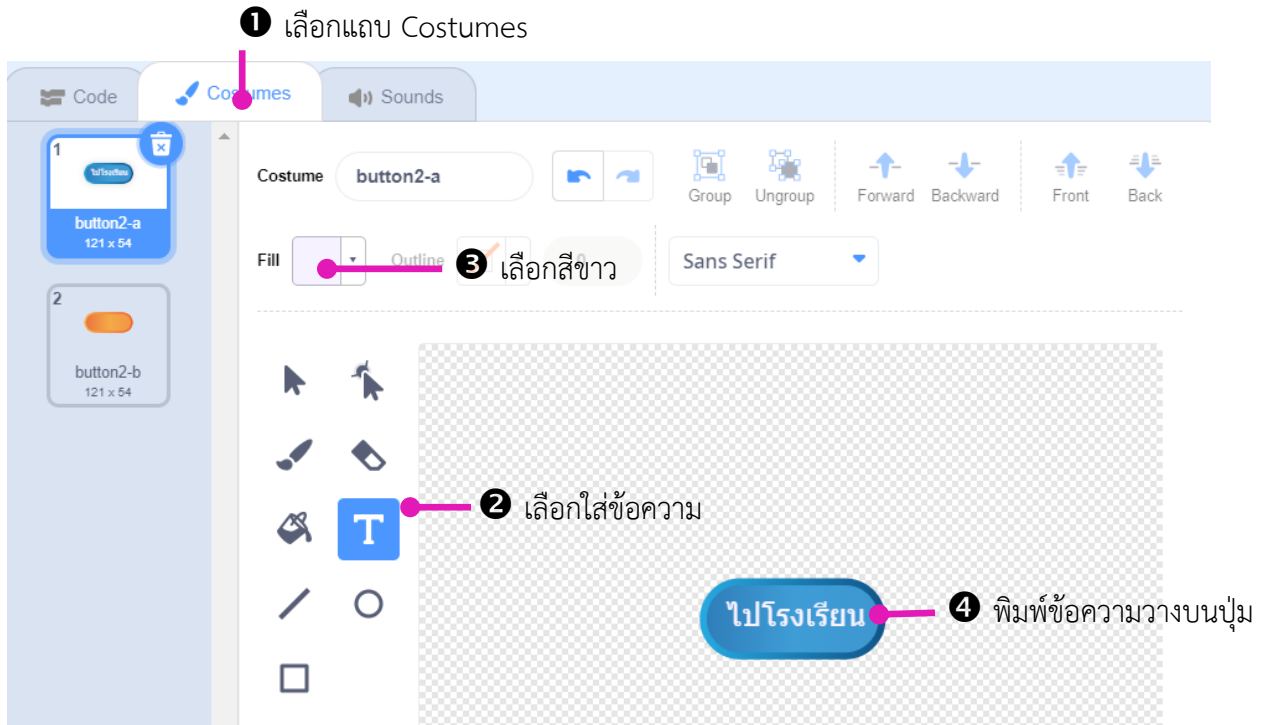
❶ เลือกแถบ Costumes

Code Costumes Sounds

1
ไปโรงเรียน
button2-a
121 x 54

2
button2-b
121 x 54

Costume button2-a

Group Ungroup Forward Backward Front Back

Fill Outline

❸ เลือกสีขาว

Sans Serif

❷ เลือกใส่ข้อความ

ไปโรงเรียน

❹ พิมพ์ข้อความวางบนปุ่ม